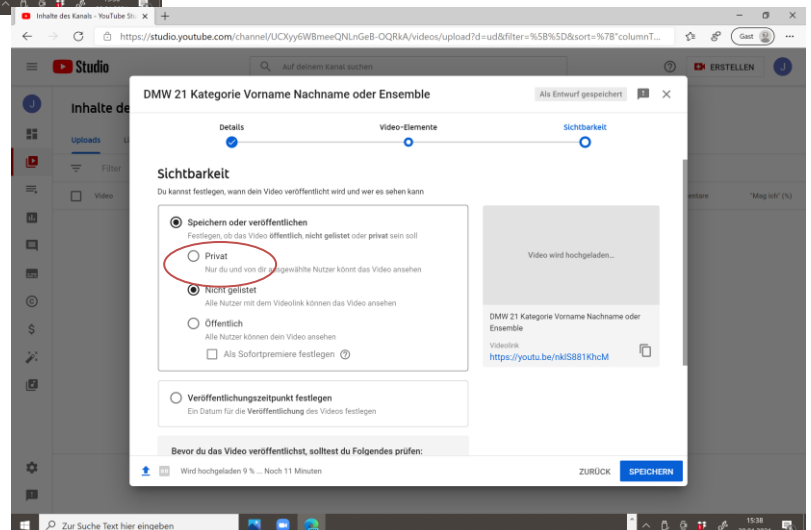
Inhalte des Kanals - YouTube Stu

https://studio.youtube.com/channel/UCXyy6WBmeeQNLnGeB-OQRkA/videos/upload?d=ud&filter=%5B%5D&sort=%7B"columnT...

Gast

Studio

Auf deinem Kanal suchen

ERSTELLEN

J

Inhalte de

Uploads

Filter

Video

"Mag ich" (%)

DMW 21 Kategorie Vorname Nachname oder Ensemble

Als Entwurf gespeichert

Details

Video-Elemente

Sichtbarkeit

Sichtbarkeit

Du kannst festlegen, wann dein Video veröffentlicht wird und wer es sehen kann

Speichern oder veröffentlichen

Festlegen, ob das Video öffentlich, nicht gelistet oder privat sein soll

Privat

Nur du und von dir ausgewählte Nutzer könnt das Video ansehen

Nicht gelistet

Alle Nutzer mit dem Videolink können das Video ansehen

Öffentlich

Alle Nutzer können dein Video ansehen

Als Sofortpremiere festlegen

Video wird hochgeladen...

DMW 21 Kategorie Vorname Nachname oder Ensemble

Videolink

https://youtu.be/nklS881KhcM

Veröffentlichungszeitpunkt festlegen

Ein Datum für die Veröffentlichung des Videos festlegen

Bevor du das Video veröffentlichst, solltest du Folgendes prüfen:

Wird hochgeladen 9 % ... Noch 11 Minuten

ZURÜCK

SPEICHERN

Zur Suche Text hier eingeben

15:38